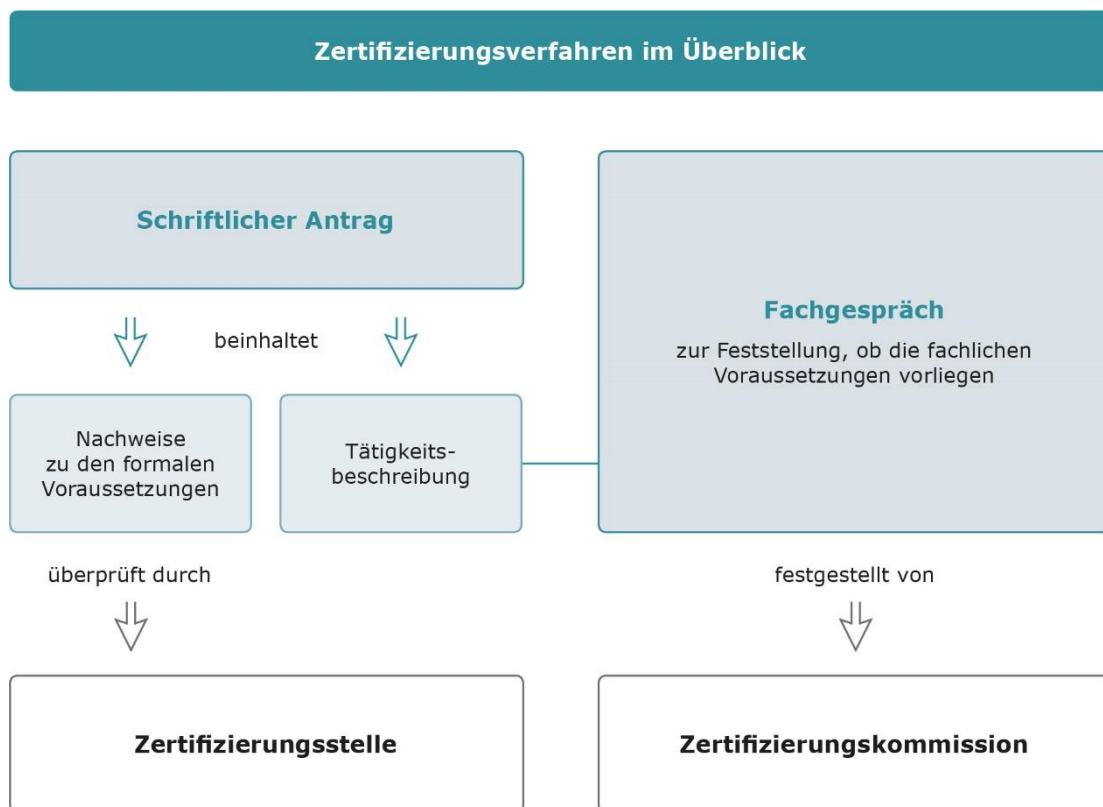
Zertifizierungsverfahren im Überblick

Schriftlicher Antrag

beinhaltet

Nachweise zu den formalen Voraussetzungen

Tätigkeitsbeschreibung

überprüft durch

Zertifizierungsstelle

Fachgespräch

zur Feststellung, ob die fachlichen Voraussetzungen vorliegen

festgestellt von

Zertifizierungskommission